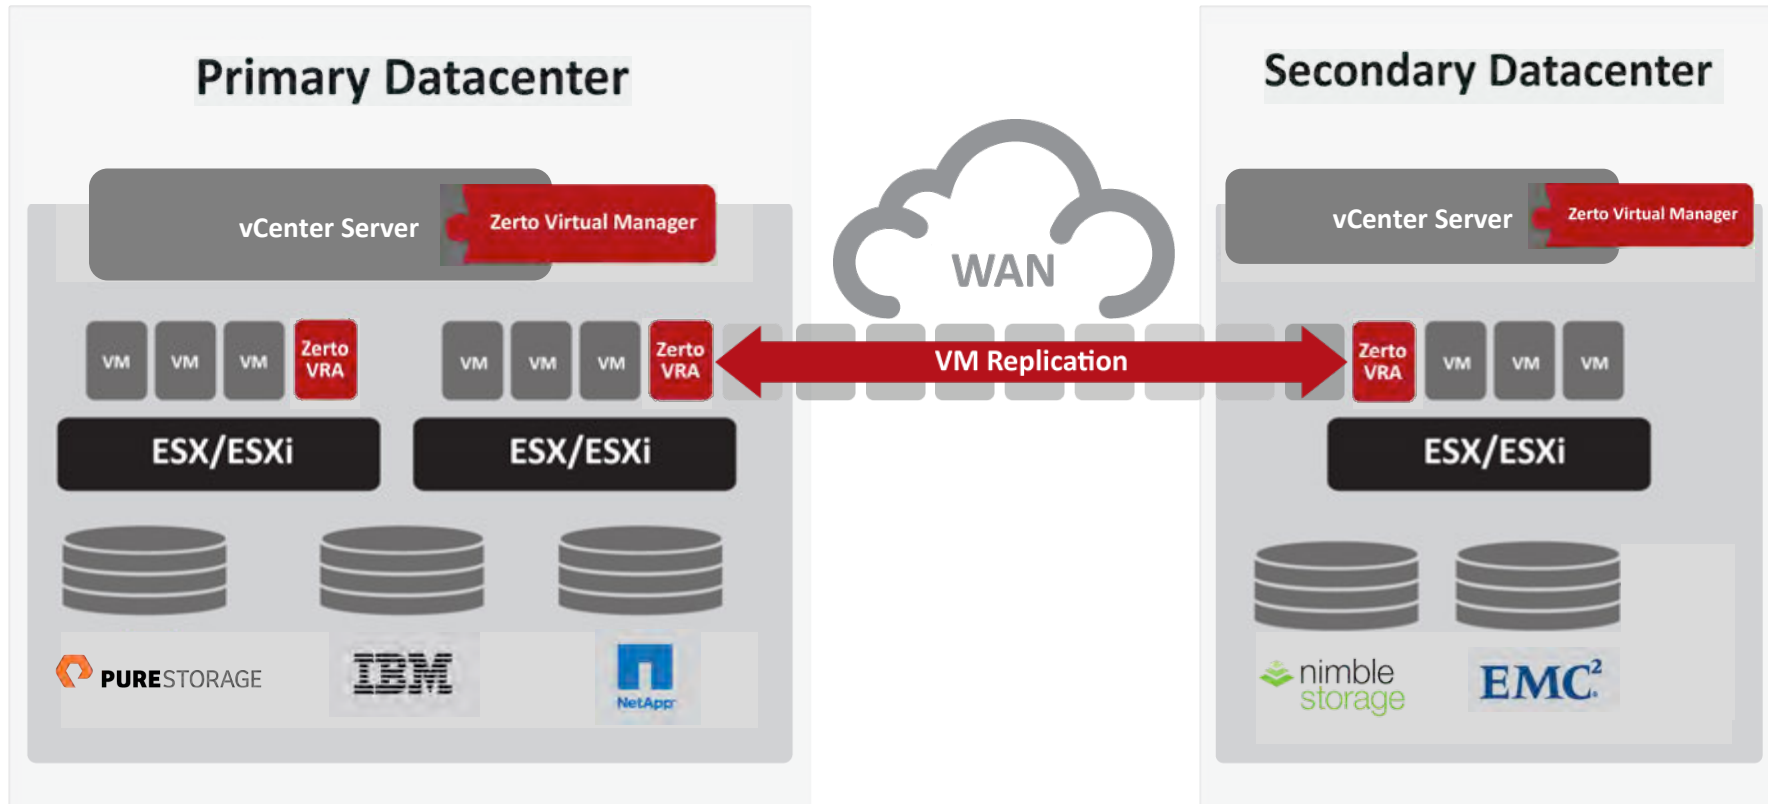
Primary Datacenter

vCenter Server

Zerto Virtual Manager

VM VM VM Zerto VRA

VM VM VM Zerto VRA

ESX/ESXi

ESX/ESXi

PURESTORAGE

IBM

NetApp

WAN

VM Replication

Secondary Datacenter

vCenter Server

Zerto Virtual Manager

Zerto VRA VM VM VM

ESX/ESXi

nimble storage

EMC²